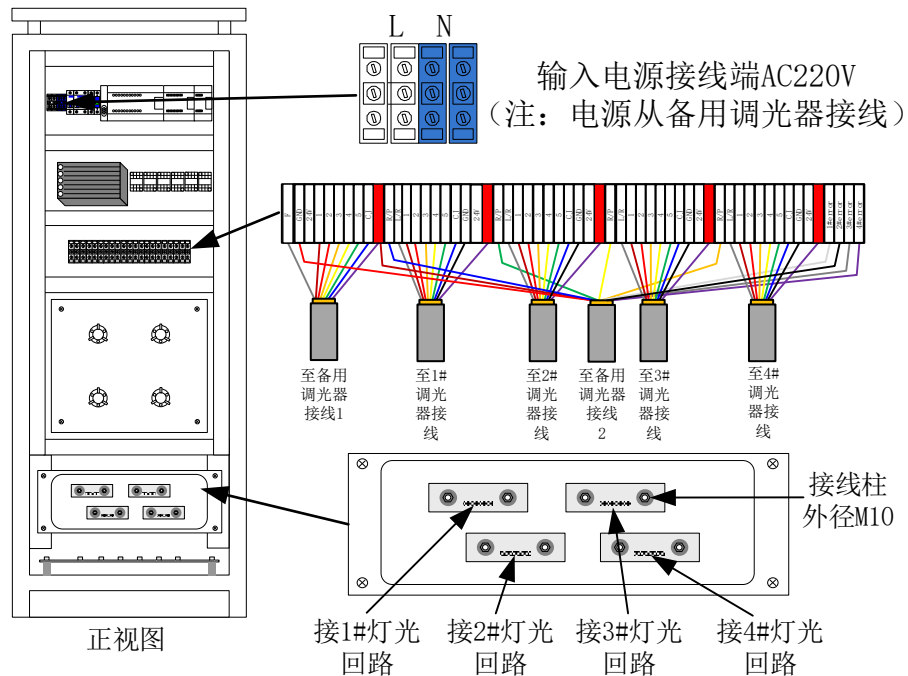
L N

输入电源接线端AC220V
（注：电源从备用调光器接线）

至备用调光器接线1

至1#调光器接线

至2#调光器接线

至备用调光器接线2

至3#调光器接线

至4#调光器接线

接线柱外径M10

正视图

接1#灯光回路

接2#灯光回路

接3#灯光回路

接4#灯光回路